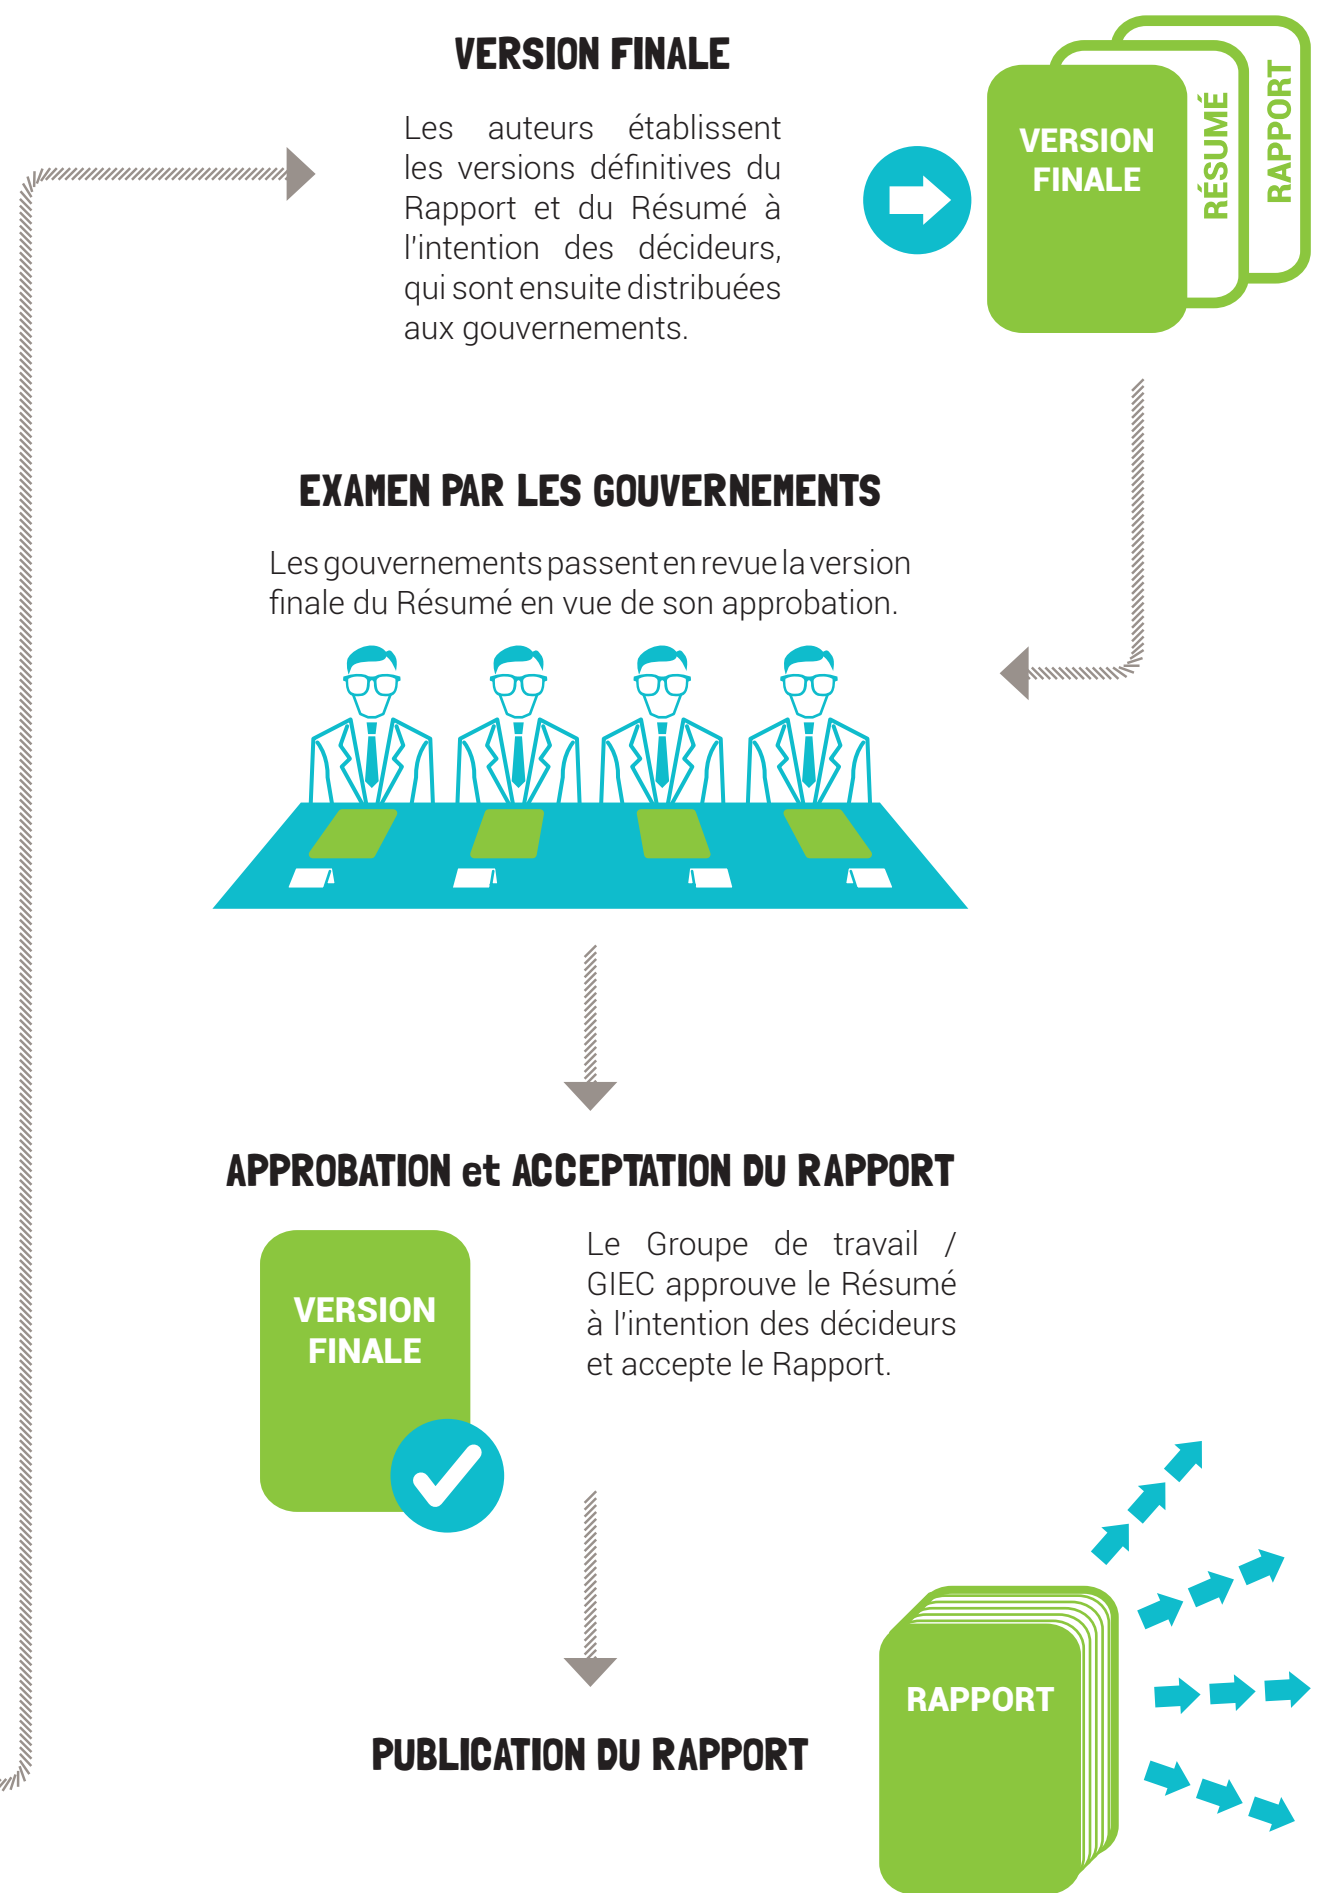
VERSION FINALE

Les auteurs établissent les versions définitives du Rapport et du Résumé à l'intention des décideurs, qui sont ensuite distribuées aux gouvernements.

VERSION FINALE

RÉSUMÉ

RAPPORT

EXAMEN PAR LES GOUVERNEMENTS

Les gouvernements passent en revue la version finale du Résumé en vue de son approbation.

APPROBATION et ACCEPTATION DU RAPPORT

VERSION FINALE

Le Groupe de travail / GIEC approuve le Résumé à l'intention des décideurs et accepte le Rapport.

RAPPORT

PUBLICATION DU RAPPORT